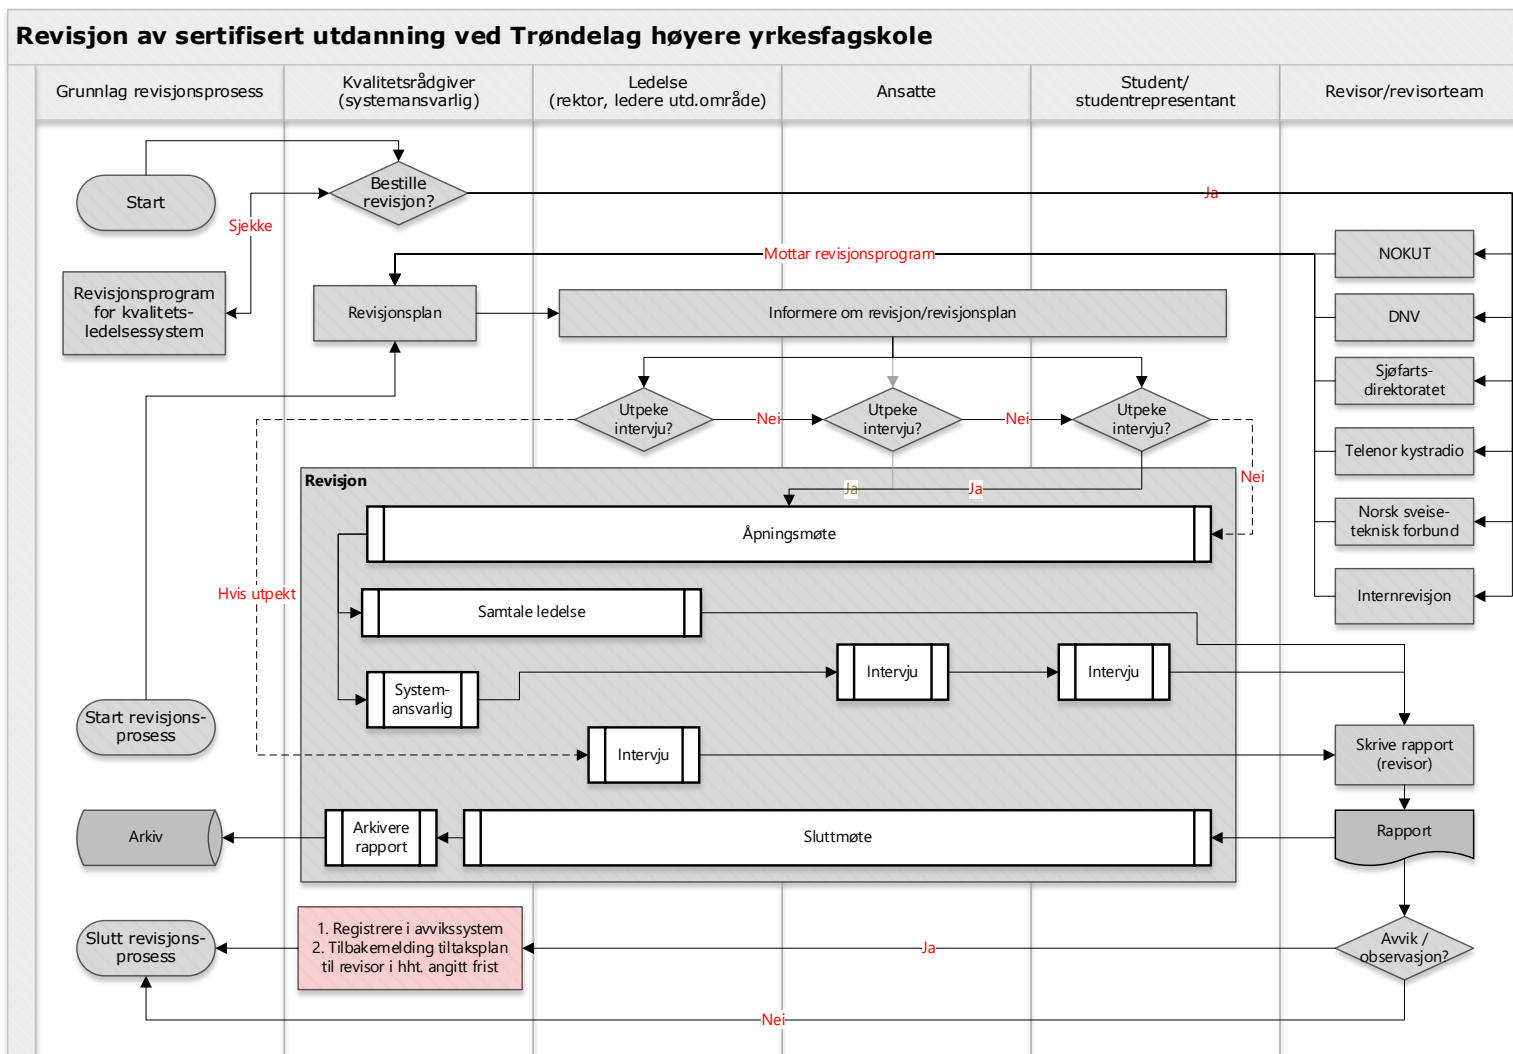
Revisjon av sertifisert utdanning ved Trøndelag høyere yrkesfagskole

Grunnlag revisjonsprosess

Kvalitetsrådgiver (systemansvarlig)

Ledelse (rektor, ledere utd.område)

Ansatte

Student/ studentrepresentant

Revisor/revisorteam

Start

Bestille revisjon?

Ja

Sjekke

Revisjonsprogram for kvalitets-ledelsessystem

Mottar revisjonsprogram

NOKUT

DNV

Revisjonsplan

Informere om revisjon/revisjonsplan

Sjøfarts-direktoratet

Utpeke intervju?

Nei

Utpeke intervju?

Nei

Utpeke intervju?

Telenor kystradio

Revisjon

Ja

Ja

Nei

Norsk sveise-teknisk forbund

Åpningsmøte

Hvis utpekt

Internrevisjon

Samtale ledelse

System-ansvarlig

Intervju

Intervju

Start revisjons-prosess

Intervju

Skrive rapport (revisor)

Arkiv

Arkivere rapport

Sluttmøte

Rapport

Slutt revisjons-prosess

1. Registrere i avvikssystem
2. Tilbakemelding tiltaksplan til revisor i hht. angitt frist

Ja

Avvik / observasjon?

Nei